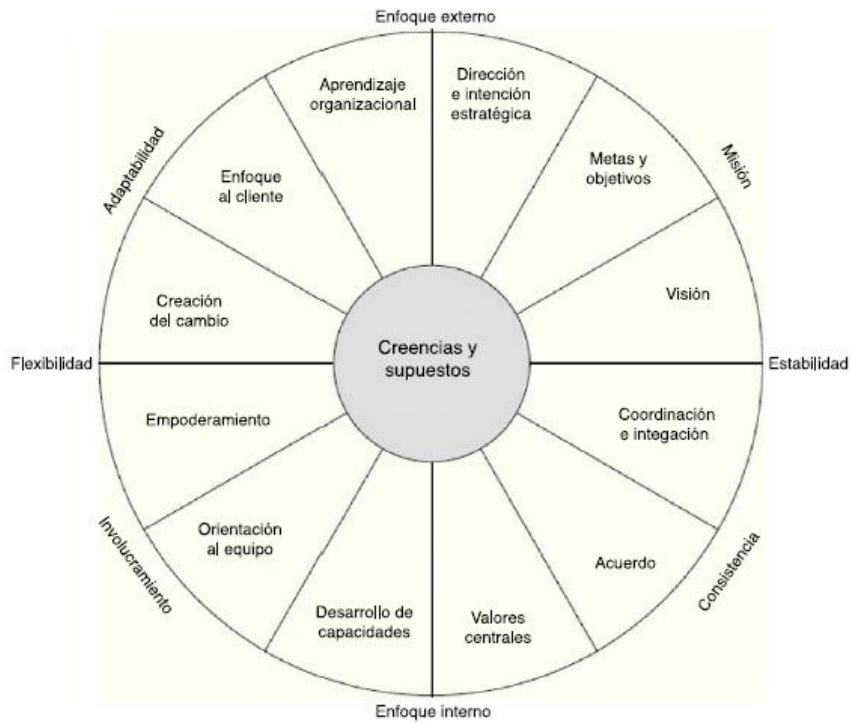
Enfoque externo

Adaptabilidad

Misión

Aprendizaje organizacional

Dirección e intención estratégica

Enfoque al cliente

Metas y objetivos

Creación del cambio

Visión

Flexibilidad

Creencias y supuestos

Estabilidad

Empoderamiento

Coordinación e integación

Orientación al equipo

Acuerdo

Involucramiento

Consistencia

Desarrollo de capacidades

Valores centrales

Enfoque interno